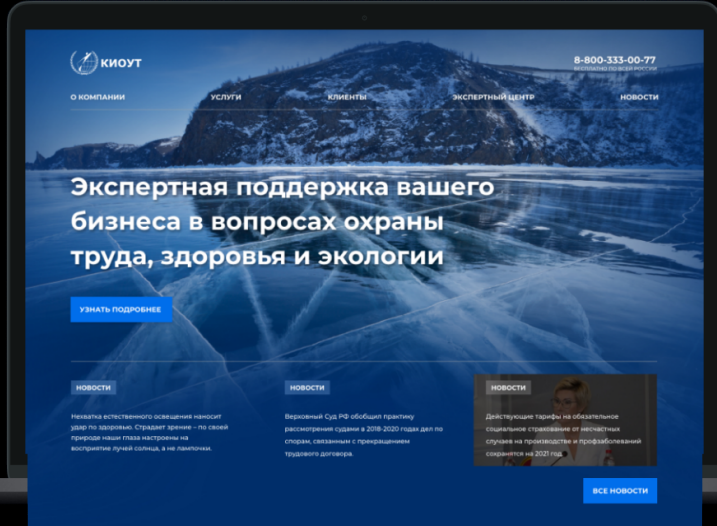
КИОУТ

8-800-333-00-77
БЕСПЛАТНО ПО ВСЕЙ РОССИИ

О КОМПАНИИ
УСЛУГИ
КЛИЕНТЫ
ЭКСПЕРТНЫЙ ЦЕНТР
НОВОСТИ

Экспертная поддержка вашего бизнеса в вопросах охраны труда, здоровья и экологии

УЗНАТЬ ПОДРОБНЕЕ

НОВОСТИ

Нехватка естественного освещения наносит удар по здоровью. Страдает зрение – по своей природе наши глаза настроены на восприятие лучей солнца, а не лампочки.

НОВОСТИ

Верховный Суд РФ обобщил практику рассмотрения судами в 2018-2020 годах дел по спорам, связанным с прекращением трудового договора.

НОВОСТИ

Действующие тарифы на обязательное социальное страхование от несчастных случаев на производстве и профзаболеваний сохранятся на 2021 год.

ВСЕ НОВОСТИ